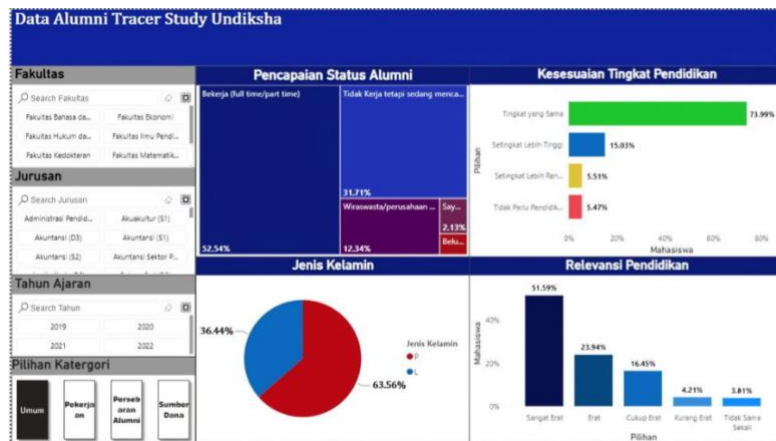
Data Alumni Tracer Study Undiksha

Fakultas

Search Fakultas

Fakultas Bahasa da...
Fakultas Ekonomi
Fakultas Hukum da...
Fakultas Ilmu Pendi...
Fakultas Kedokteran
Fakultas Matematik...

Jurusan

Search Jurusan

Administrasi Pendid...
Akuakultur (S1)
Akuntansi (D3)
Akuntansi (S1)
Akuntansi (S2)
Akuntansi Sektor P...

Tahun Ajaran

Search Tahun

2019
2020
2021
2022

Pilihan Katergori

Umum
Pekerjaan
Persebaran Alumni
Sumber Dana

Pencapaian Status Alumni

Bekerja (full time/part time)
52.54%
Tidak Kerja tetapi sedang menca...
31.71%
Wiraswasta/perusahaan ...
12.34%
Say...
2.13%
Belu...

Kesesuaian Tingkat Pendidikan

Pilihan
Tingkat yang Sama
73.99%
Setingkat Lebih Tinggi
15.03%
Setingkat Lebih Ren...
5.51%
Tidak Perlu Pendidik...
5.47%
0%
20%
40%
60%
80%
Mahasiswa

Jenis Kelamin

36.44%
63.56%
Jenis Kelamin
P
L

Relevansi Pendidikan

Mahasiswa
40%
20%
0%
51.59%
23.94%
16.45%
4.21%
3.81%
Sangat Erat
Erat
Cukup Erat
Kurang Erat
Tidak Sama Sekali
Pilihan